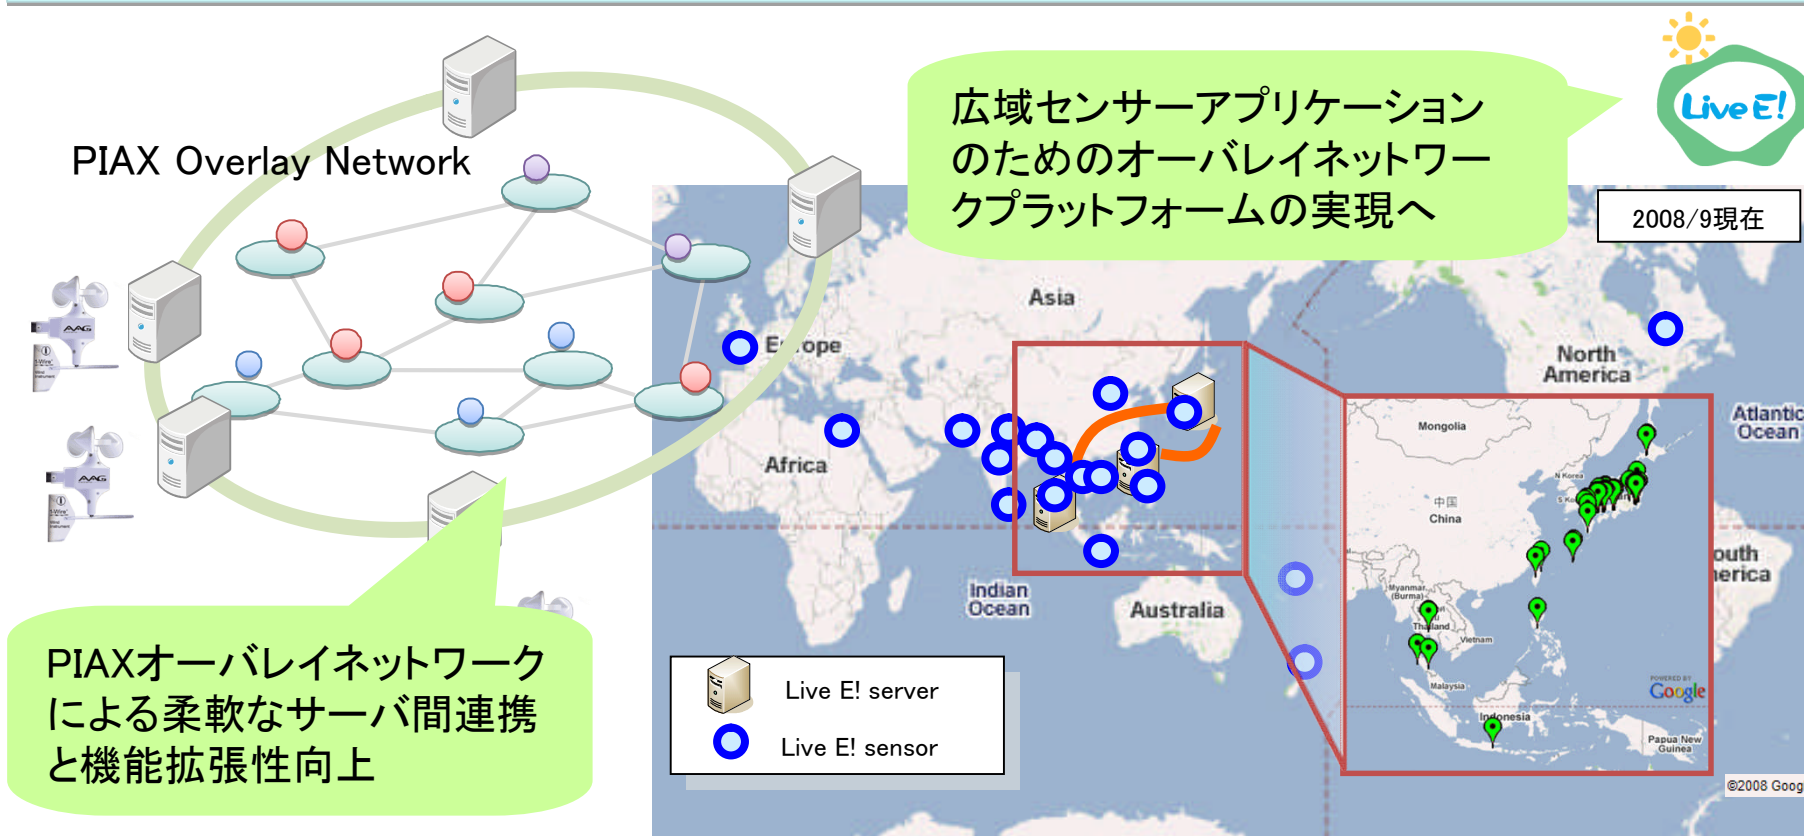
PIAX Overlay Network

広域センサーアプリケーションのためのオーバレイネットワークプラットフォームの実現へ

Live E!

2008/9現在

Asia

E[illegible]ope

North America

Atlantic Ocean

Africa

Mongolia

N Korea

S Korea

中国 China

Myanmar (Burma)

Thailand

Vietnam

Malaysia

Indonesia

Papua New Guinea

outh merica

Indian Ocean

Australia

POWERED BY Google

©2008 Goog

Live E! server

Live E! sensor

PIAXオーバレイネットワークによる柔軟なサーバ間連携と機能拡張性向上